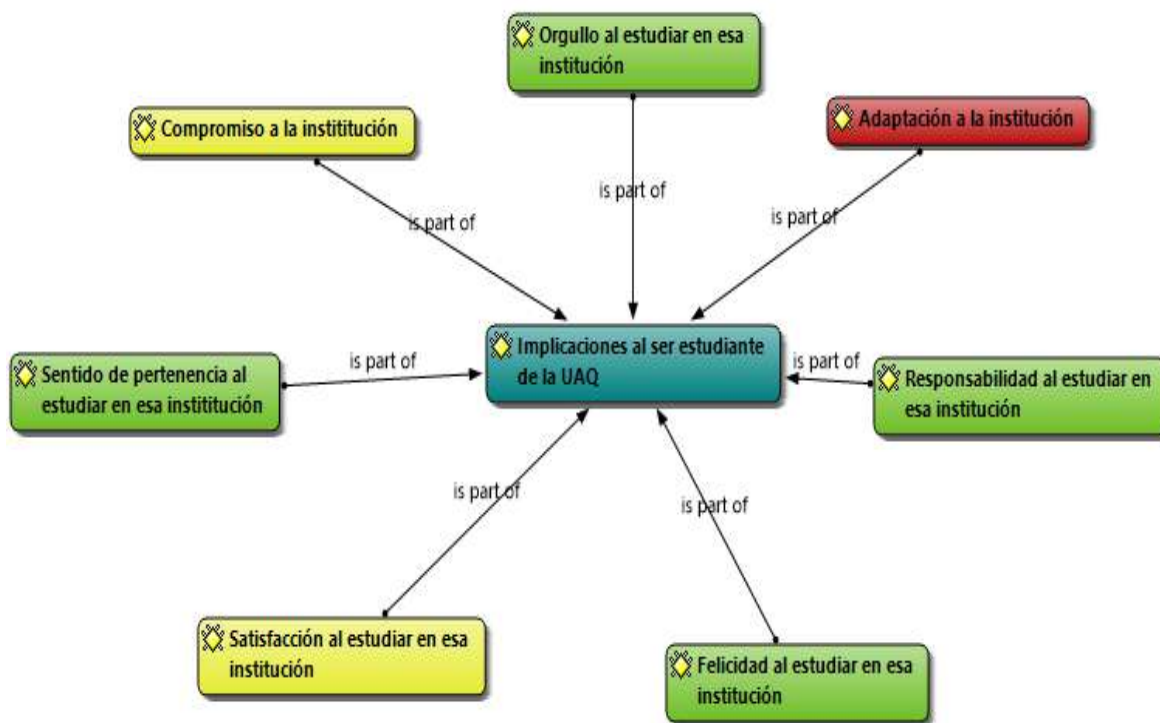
Orgullo al estudiar en esa institución

Compromiso a la instititución

Adaptación a la institución

is part of

is part of

is part of

Sentido de pertenencia al estudiar en esa instititución

is part of

Implicaciones al ser estudiante de la UAQ

is part of

Responsabilidad al estudiar en esa institución

is part of

is part of

Satisfacción al estudiar en esa institución

Felicidad al estudiar en esa institución